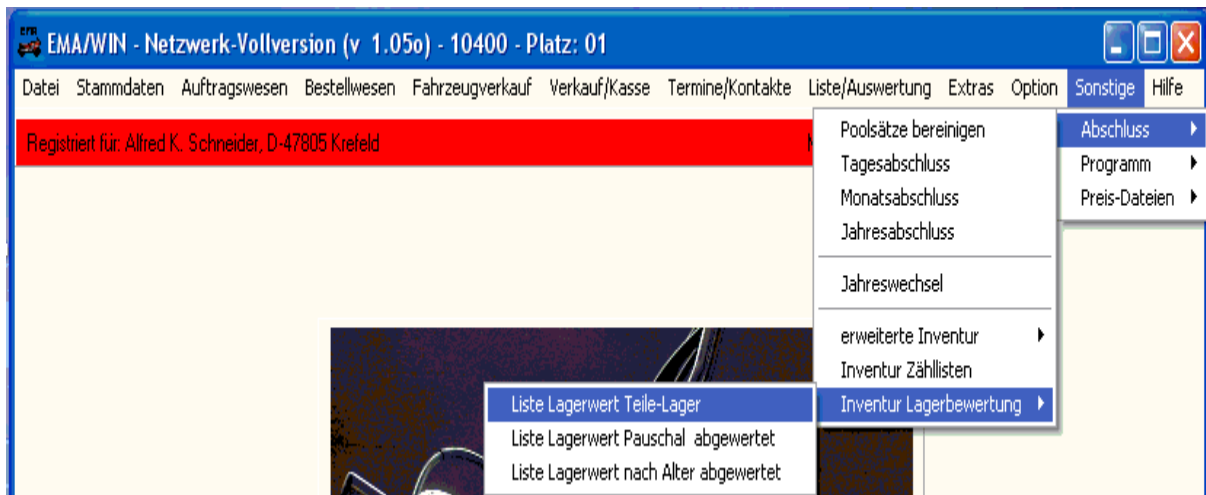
EMA/WIN - Netzwerk-Vollversion (v 1.05o) - 10400 - Platz: 01

Datei Stammdaten Auftragswesen Bestellwesen Fahrzeugverkauf Verkauf/Kasse Termine/Kontakte Liste/Auswertung Extras Option Sonstige Hilfe

Registriert für: Alfred K. Schneider, D-47805 Krefeld

Abschluss
Programm
Preis-Dateien

Poolsätze bereinigen
Tagesabschluss
Monatsabschluss
Jahresabschluss
Jahreswechsel
erweiterte Inventur
Inventur Zähllisten
Inventur Lagerbewertung

Liste Lagerwert Teile-Lager
Liste Lagerwert Pauschal abgewertet
Liste Lagerwert nach Alter abgewertet